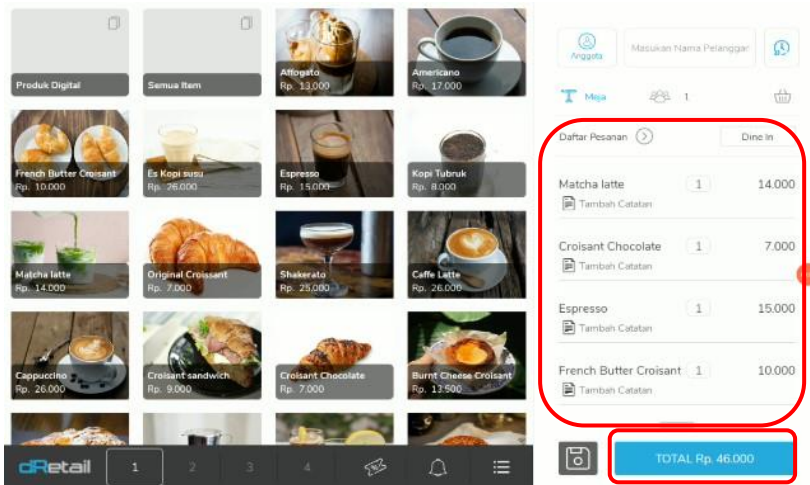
Produk Digital

Semua Item

Affogato
Rp. 13.000

Americano
Rp. 17.000

French Butter Croisant
Rp. 10.000

Es Kopi susu
Rp. 26.000

Espresso
Rp. 15.000

Kopi Tubruk
Rp. 8.000

Matcha latte
Rp. 14.000

Original Croissant
Rp. 7.000

Shakerato
Rp. 25.000

Caffe Latte
Rp. 26.000

Cappuccino
Rp. 26.000

Croisant sandwich
Rp. 9.000

Croisant Chocolate
Rp. 7.000

Burnt Cheese Croisant
Rp. 13.500

dRetail 1 2 3 4

Anggota

Masukan Nama Pelanggan

Meja 1

Daftar Pesanan

Dine In

Matcha latte 1 14.000
Tambah Catatan

Croisant Chocolate 1 7.000
Tambah Catatan

Espresso 1 15.000
Tambah Catatan

French Butter Croisant 1 10.000
Tambah Catatan

TOTAL Rp. 46.000